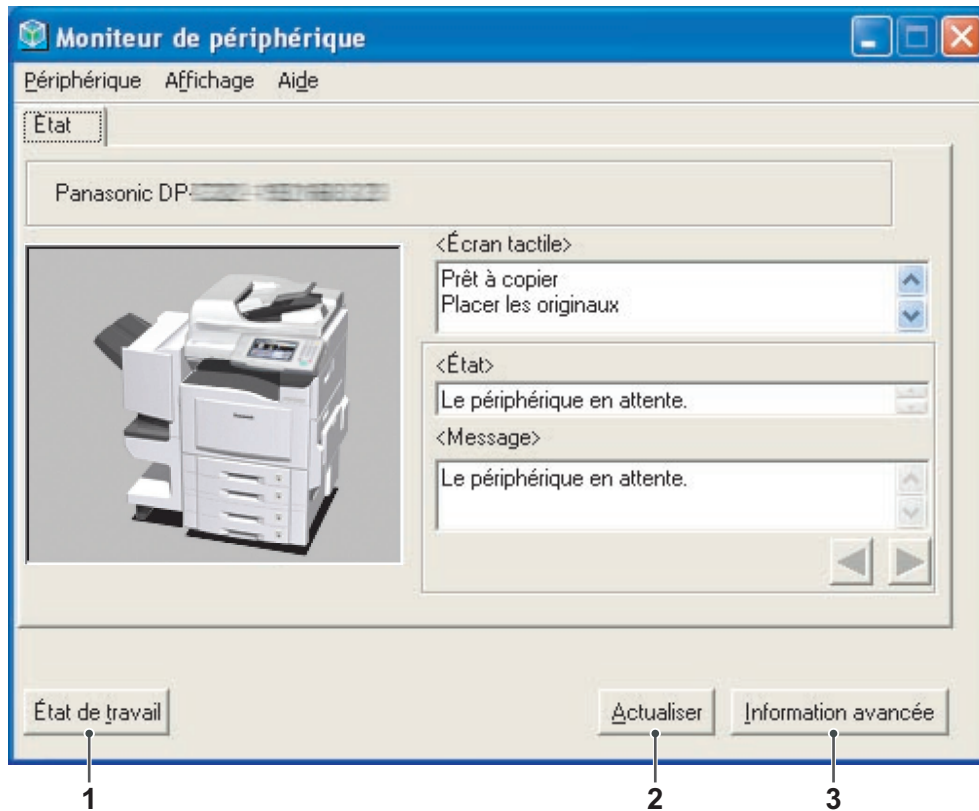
Moniteur de périphérique

Périphérique Affichage Aide

État

Panasonic DP-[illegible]

<Écran tactile>

Prêt à copier
Placer les originaux

<État>

Le périphérique en attente.

<Message>

Le périphérique en attente.

État de travail

Actualiser

Information avancée

1

2

3